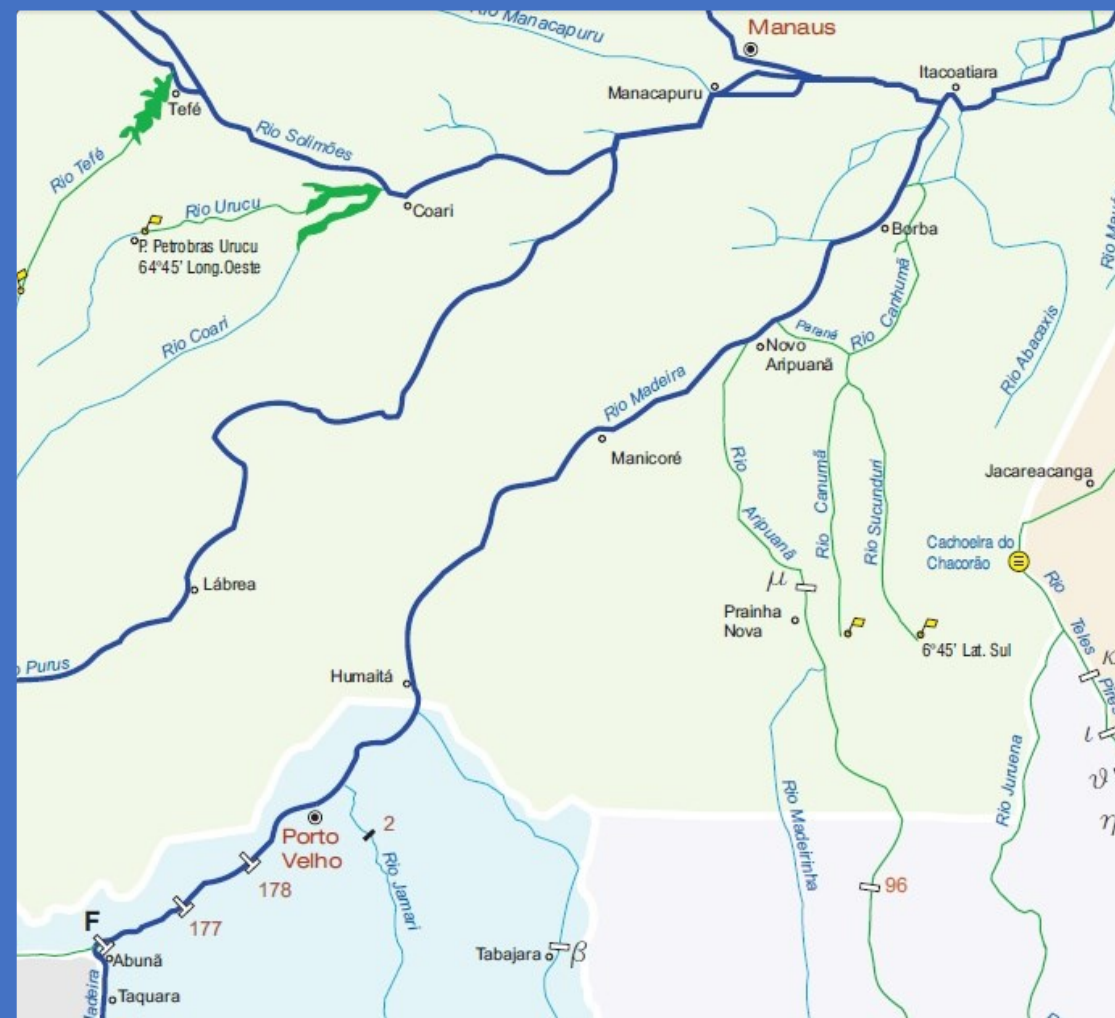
Rio Manacapuru
Manaus
Manacapuru
Itacoatiara
Tefé
Rio Tefé
Rio Solimões
Coari
Rio Urucu
P. Petrobras Urucu
64°45' Long.Oeste
Rio Coari
Borba
Rio Mau
Paraná
Rio Canhumã
Rio Abacaxis
Novo Aripuanã
Rio Madeira
Manicoré
Rio Aripuanã
Rio Canumã
Rio Sucunduri
Jacareacanga
Cachoeira do Chacorão
Rio Teles Pires
Lábrea
$\mu$
Prainha Nova
6°45' Lat. Sul
Purus
Humaitá
$\kappa$
$\iota$
$\vartheta$
$\eta$
Rio Juruena
Rio Madeirinha
Porto Velho
2
Rio Jamari
178
177
96
F
Abunã
Taquara
Madeira
Tabajara
$\beta$